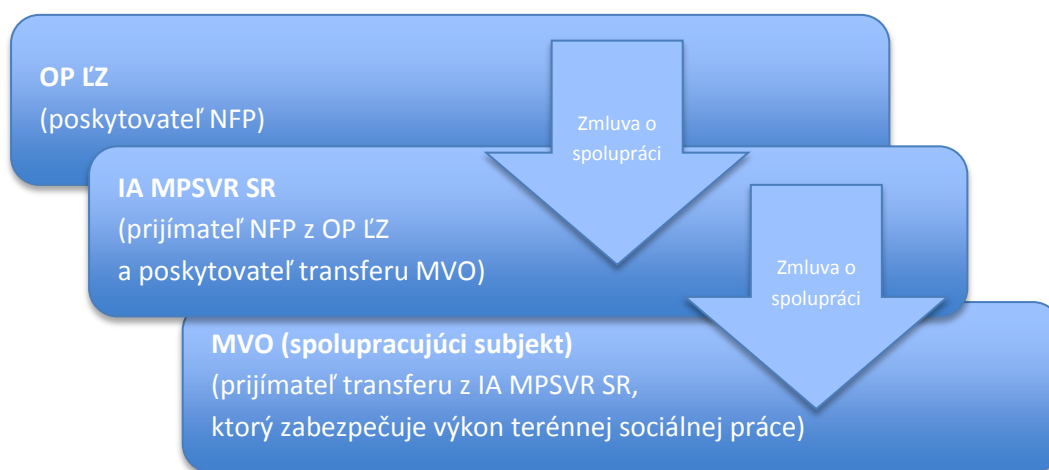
**OP ĽZ**
(poskytovateľ NFP)

Zmluva o spolupráci

**IA MPSVR SR**
(prijímateľ NFP z OP ĽZ
a poskytovateľ transferu MVO)

Zmluva o spolupráci

**MVO (spolupracujúci subjekt)**
(prijímateľ transferu z IA MPSVR SR,
ktorý zabezpečuje výkon terénnej sociálnej práce)